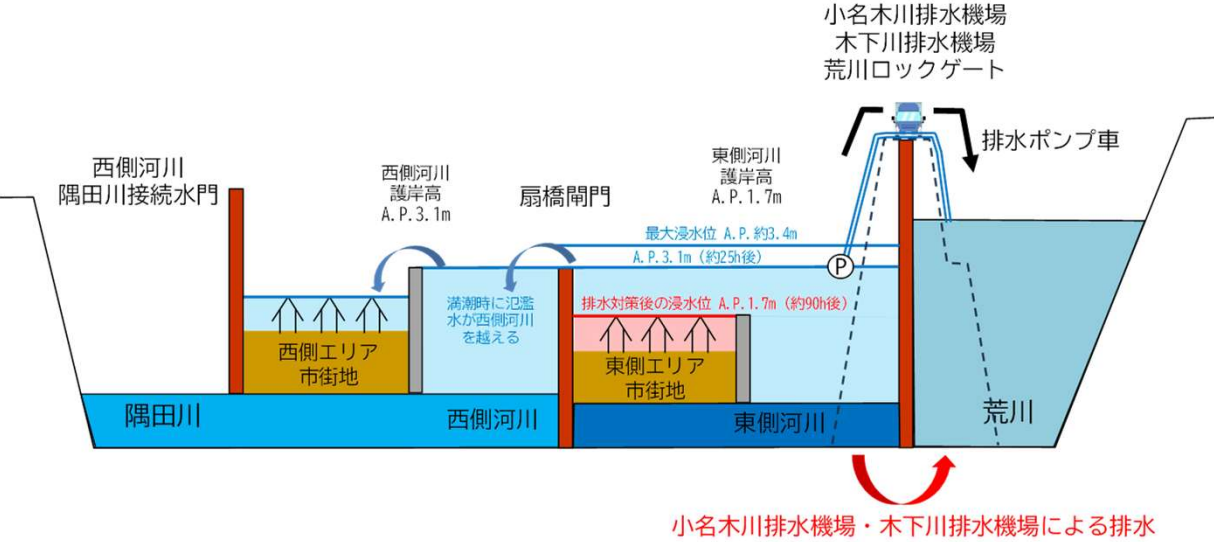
小名木川排水機場
木下川排水機場
荒川ロックゲート

排水ポンプ車

西側河川
隅田川接続水門

西側河川
護岸高
A.P.3.1m

扇橋閘門

東側河川
護岸高
A.P.1.7m

最大浸水位 A.P.約3.4m

A.P.3.1m（約25h後）

P

満潮時に氾濫水が西側河川を越える

排水対策後の浸水位 A.P.1.7m（約90h後）

西側エリア
市街地

東側エリア
市街地

隅田川

西側河川

東側河川

荒川

小名木川排水機場・木下川排水機場による排水